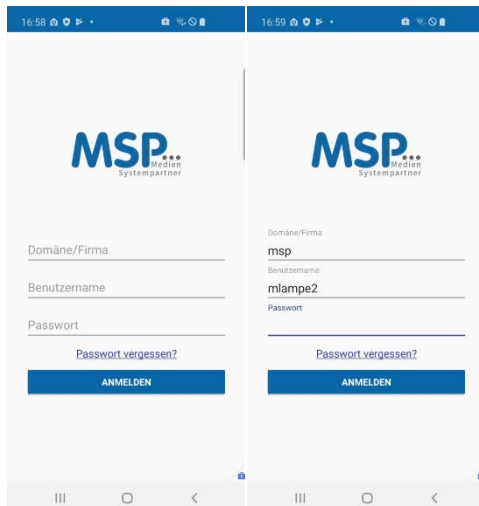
16:58

MSP
Medien
Systempartner

Domäne/Firma

Benutzername

Passwort

Passwort vergessen?

ANMELDEN

16:59

MSP
Medien
Systempartner

Domäne/Firma
msp

Benutzername
mlampe2

Passwort

Passwort vergessen?

ANMELDEN